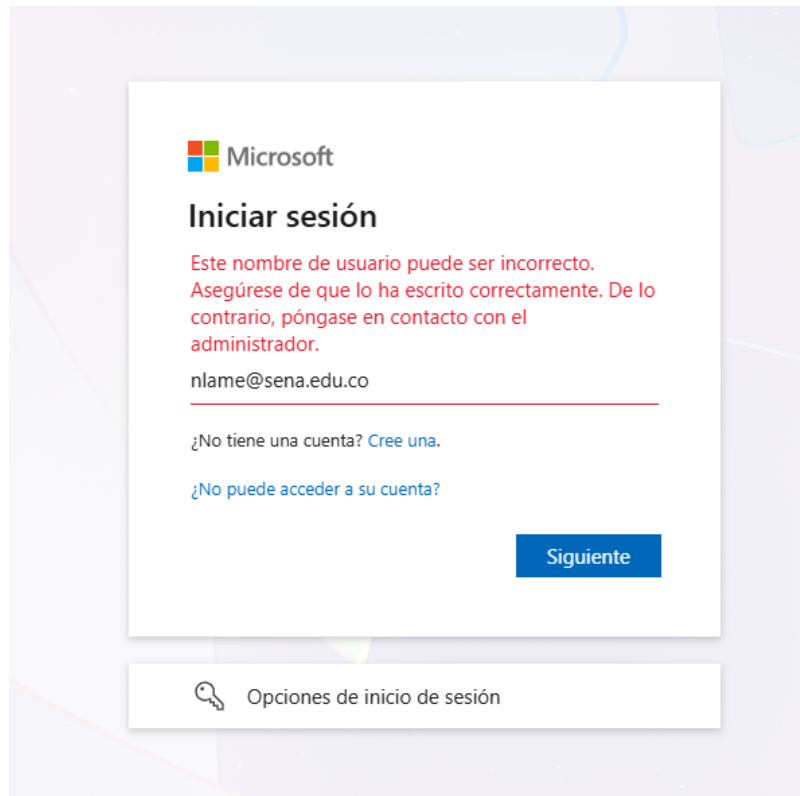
Microsoft

Iniciar sesión

Este nombre de usuario puede ser incorrecto. Asegúrese de que lo ha escrito correctamente. De lo contrario, póngase en contacto con el administrador.

nlame@sena.edu.co

¿No tiene una cuenta? Cree una.

¿No puede acceder a su cuenta?

Siguiente

Opciones de inicio de sesión